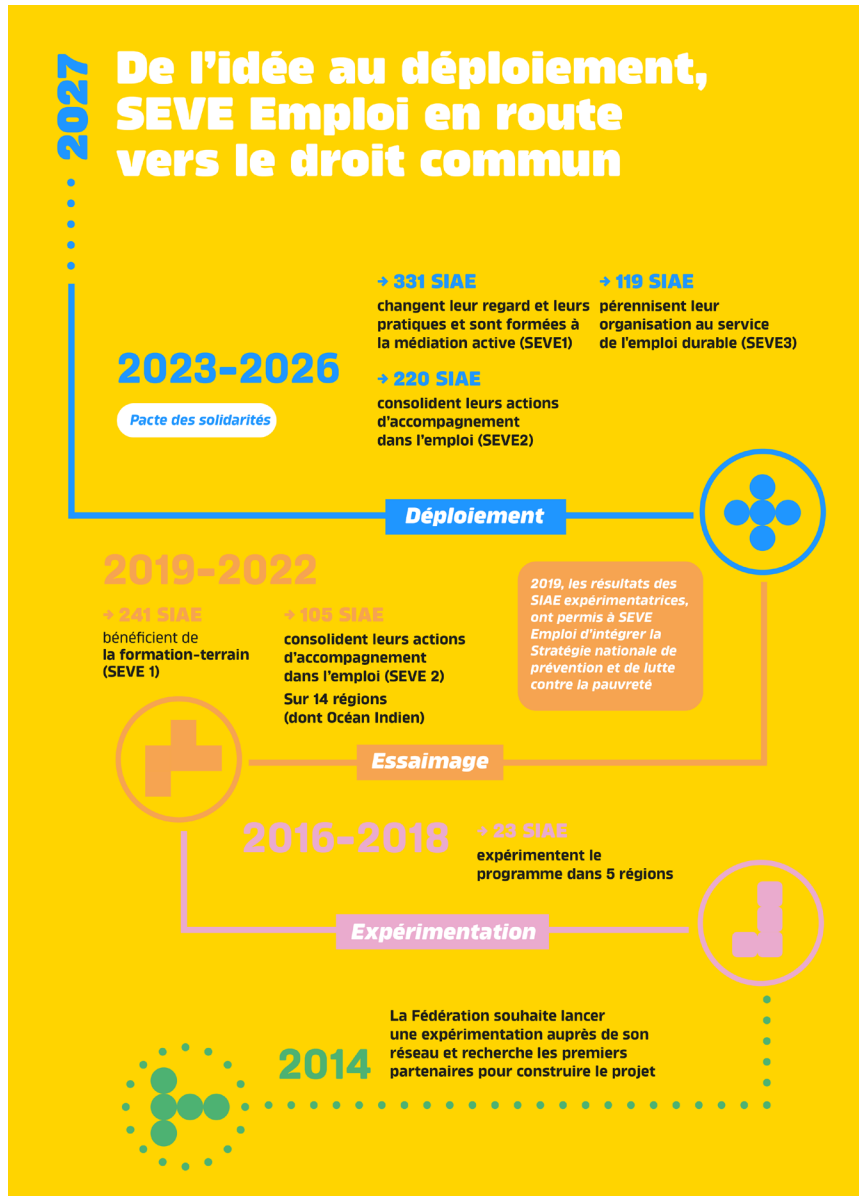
2027

De l'idée au déploiement, SEVE Emploi en route vers le droit commun

2023-2026

Pacte des solidarités

→ 331 SIAE
changent leur regard et leurs pratiques et sont formées à la médiation active (SEVE1)

→ 220 SIAE
consolident leurs actions d'accompagnement dans l'emploi (SEVE2)

→ 119 SIAE
pérennisent leur organisation au service de l'emploi durable (SEVE3)

Déploiement

2019-2022

→ 241 SIAE
bénéficient de la formation-terrain (SEVE 1)

→ 105 SIAE
consolident leurs actions d'accompagnement dans l'emploi (SEVE 2)
Sur 14 régions (dont Océan Indien)

2019, les résultats des SIAE expérimentatrices, ont permis à SEVE Emploi d'intégrer la Stratégie nationale de prévention et de lutte contre la pauvreté

Essaimage

2016-2018

→ 23 SIAE
expérimentent le programme dans 5 régions

Expérimentation

2014

La Fédération souhaite lancer une expérimentation auprès de son réseau et recherche les premiers partenaires pour construire le projet